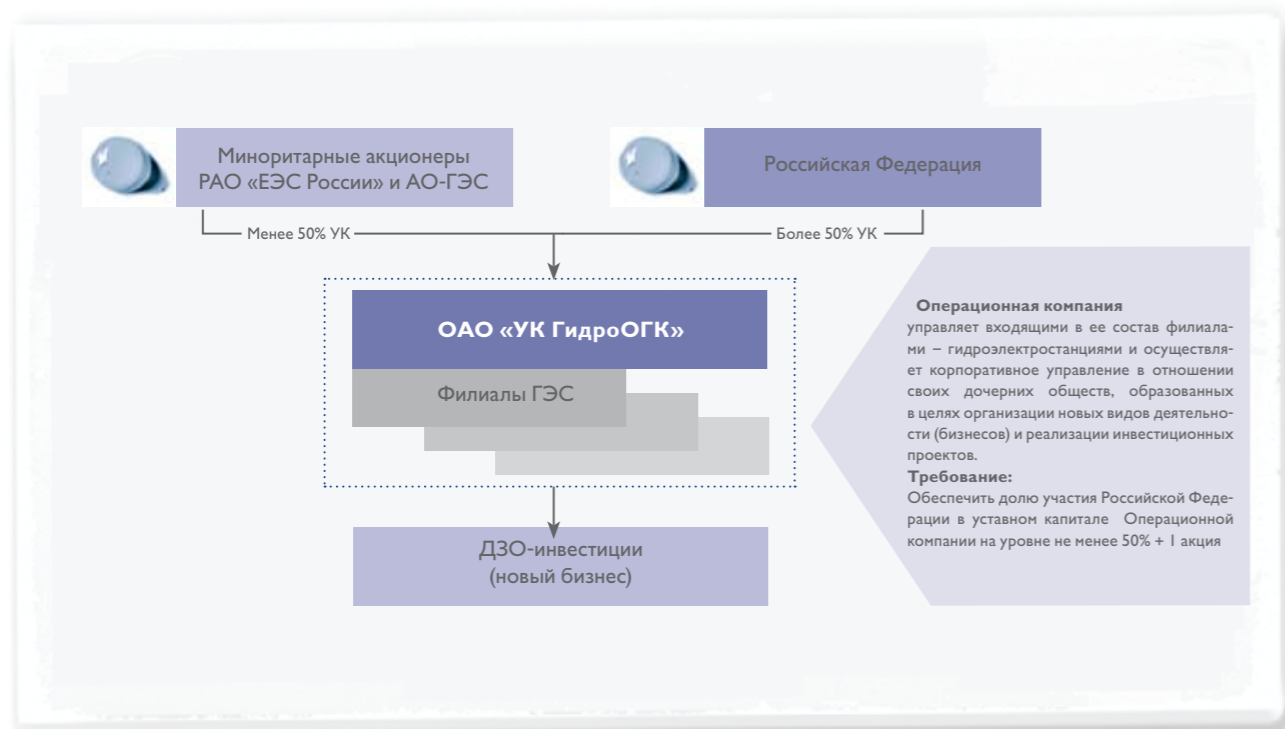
Миноритарные акционеры РАО «ЕЭС России» и АО-ГЭС

Российская Федерация

Менее 50% УК

Более 50% УК

ОАО «УК ГидроОГК»

Филиалы ГЭС

ДЗО-инвестиции (новый бизнес)

Операционная компания
управляет входящими в ее состав филиалами – гидроэлектростанциями и осуществляет корпоративное управление в отношении своих дочерних обществ, образованных в целях организации новых видов деятельности (бизнесов) и реализации инвестиционных проектов.
Требование:
Обеспечить долю участия Российской Федерации в уставном капитале Операционной компании на уровне не менее 50% + 1 акция